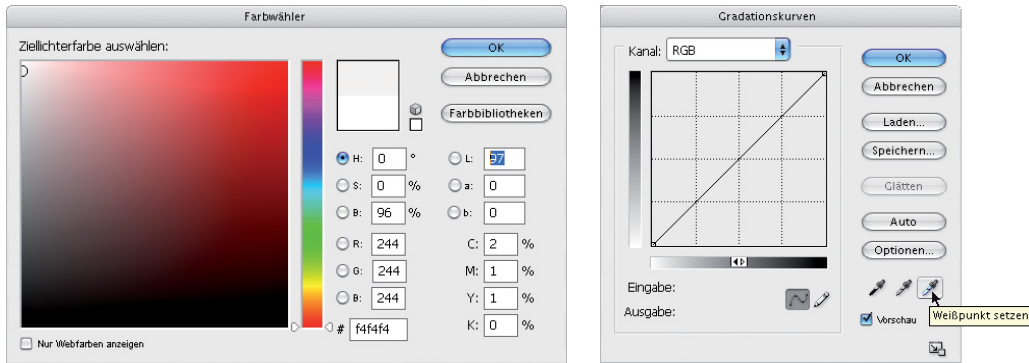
Farbwähler

Ziellichterfarbe auswählen:

OK
Abbrechen
Farbbibliotheken

H: 0 °
S: 0 %
B: 96 %
R: 244
G: 244
B: 244

L: 97
a: 0
b: 0
C: 2 %
M: 1 %
Y: 1 %
K: 0 %

# f4f4f4

Nur Webfarben anzeigen

Gradationskurven

Kanal: RGB

OK
Abbrechen
Laden...
Speichern...
Glätten
Auto
Optionen...

Eingabe:
Ausgabe:

Vorschau

Weißpunkt setzen